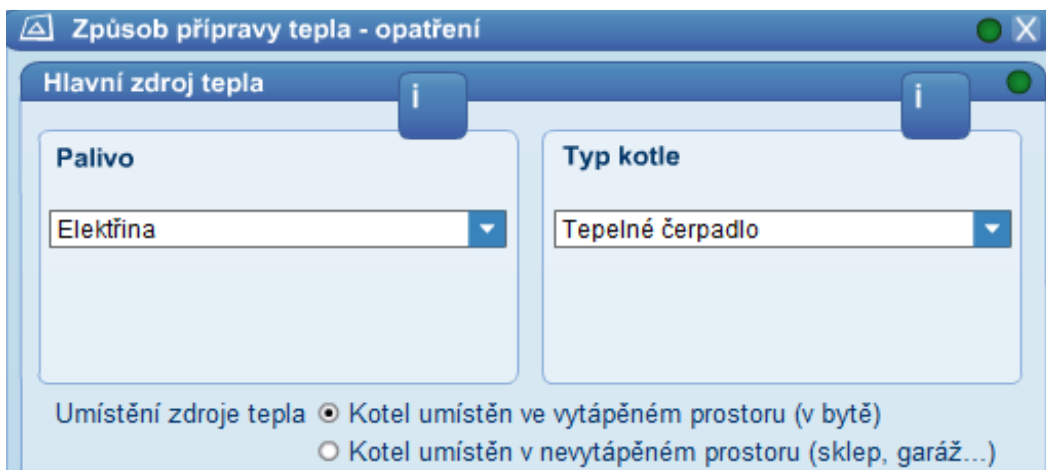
Způsob přípravy tepla - opatření

X

Hlavní zdroj tepla

i

i

Palivo

Elektřina

Typ kotle

Tepelné čerpadlo

Umístění zdroje tepla ⦿ Kotel umístěn ve vytápěném prostoru (v bytě)
○ Kotel umístěn v nevytápěném prostoru (sklep, garáž...)